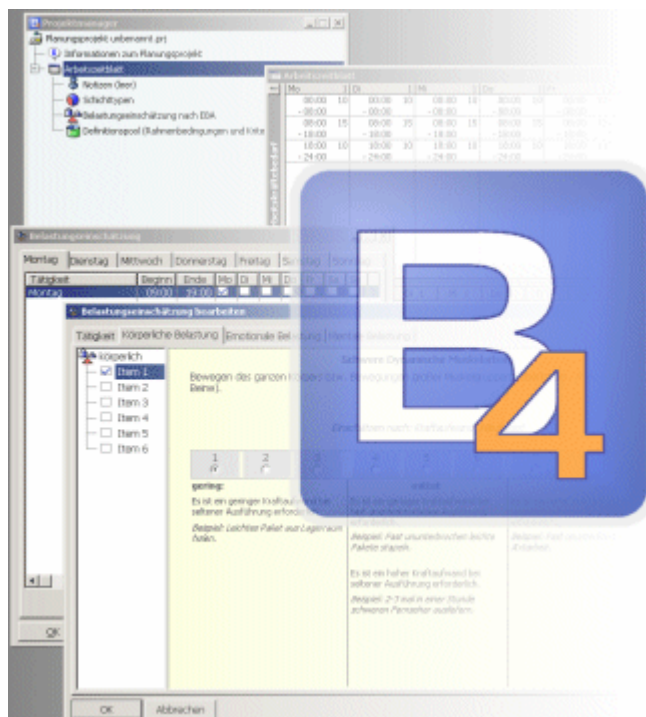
Projektmanager

Planungsprojekt unbenannt.prj

Informationen zum Planungsprojekt

Arbeitszeitblatt

Notizen (leer)

Schichttypen

Belastungseinschätzung nach EDA

Definitionspool (Rahmenbedingungen und Krite

Arbeitszeitblatt

| Mo | | Di | | Mi | | Do | |
|---|---|---|---|---|---|---|---|
| 00:00 - 08:00 | 10 | 00:00 - 08:00 | 10 | 08:00 - 08:00 | 10 | 00:00 - 08:00 | 10 |
| 08:00 - 18:00 | 15 | 08:00 - 18:00 | 35 | 08:00 - 18:00 | 35 | 08:00 - 18:00 | 30 |
| 18:00 - 24:00 | 10 | 18:00 - 24:00 | 10 | 18:00 - 24:00 | 10 | 18:00 - 24:00 | 10 |

Belastungseinschätzung

Montag | Dienstag | Mittwoch | Donnerstag | Freitag | Samstag | Sonntag

| Tätigkeit | Beginn | Ende | Mo | Di | Mi | Do | Fr | Sa | So |
|---|---|---|---|---|---|---|---|---|---|
| Montag | 09:00 | 19:00 | | | | | | | |

Belastungseinschätzung bearbeiten

Tätigkeit | Körperliche Belastung | Emotionale Belastung | Mentale Belastung

körperlich

Item 1

Item 2

Item 3

Item 4

Item 5

Item 6

Schwere Dynamische Muskelarbeit

Bewegen des ganzen Körpers bzw. Bewegungen großer Muskelgruppen (z.B. Beine).

Einschätzen nach Kraftaufwand

1 2 3 4 5

gering:

Es ist ein geringer Kraftaufwand bei seltener Ausführung erforderlich.

Beispiel: Leichtes Paket aus Lager zum holen.

Es ist ein geringer Kraftaufwand bei häufiger Ausführung erforderlich.

Beispiel: Fast ununterbrochen leichte Pakete stapeln.

Es ist ein hoher Kraftaufwand bei seltener Ausführung erforderlich.

Beispiel: 2-3 mal in einer Stunde schweren Fernseher ausliefern.

Beispiel: Fast ununterbrochen schwere Kisten

OK

OK

Abbrechen

B4